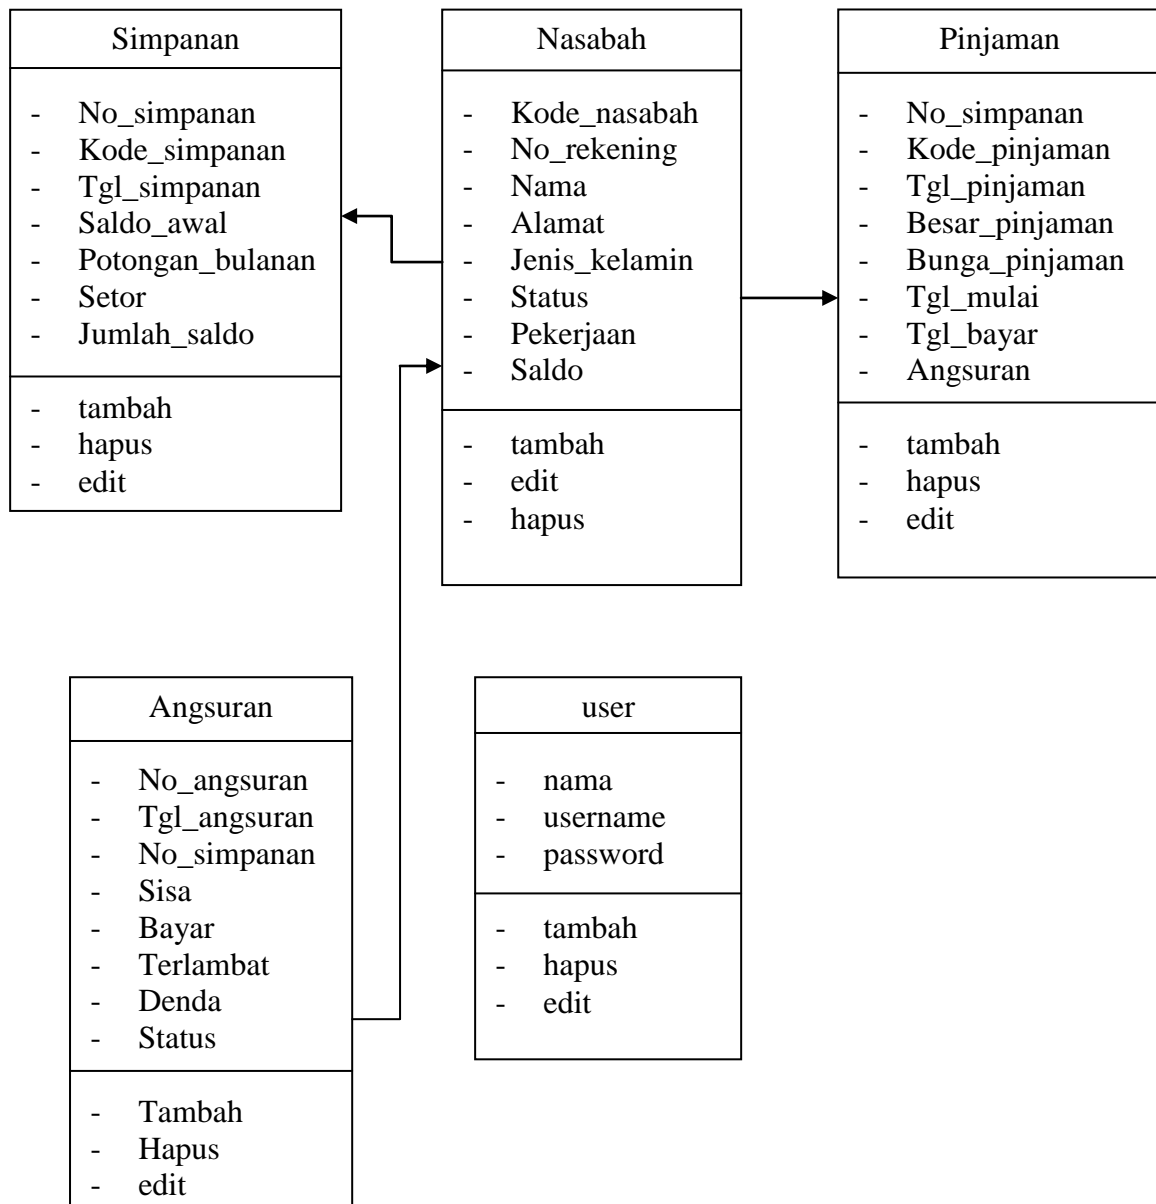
Simpanan

- No_simpanan
- Kode_simpanan
- Tgl_simpanan
- Saldo_awal
- Potongan_bulanan
- Setor
- Jumlah_saldo

- tambah
- hapus
- edit

Nasabah

- Kode_nasabah
- No_rekening
- Nama
- Alamat
- Jenis_kelamin
- Status
- Pekerjaan
- Saldo

- tambah
- edit
- hapus

Pinjaman

- No_simpanan
- Kode_pinjaman
- Tgl_pinjaman
- Besar_pinjaman
- Bunga_pinjaman
- Tgl_mulai
- Tgl_bayar
- Angsuran

- tambah
- hapus
- edit

Angsuran

- No_angsuran
- Tgl_angsuran
- No_simpanan
- Sisa
- Bayar
- Terlambat
- Denda
- Status

- Tambah
- Hapus
- edit

user

- nama
- username
- password

- tambah
- hapus
- edit